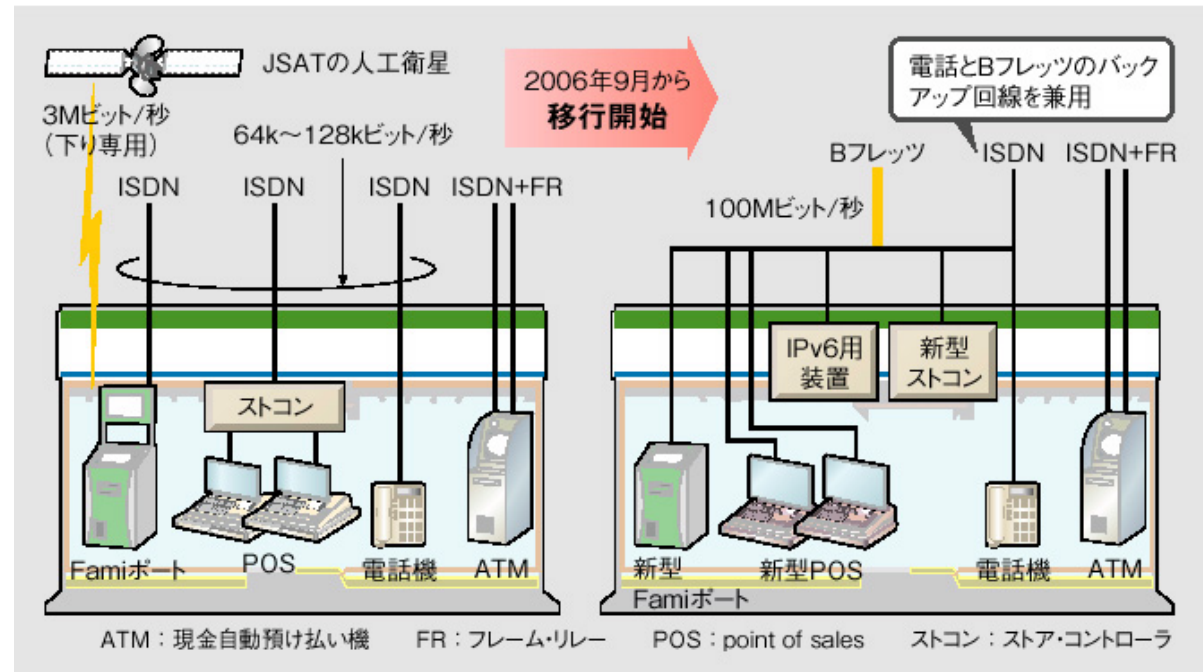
JSATの人工衛星

3Mビット/秒
（下り専用）

64k～128kビット/秒

ISDN ISDN ISDN ISDN+FR

ストコン

Famiポート POS 電話機 ATM

2006年9月から
移行開始

電話とBフレッツのバックアップ回線を兼用

Bフレッツ ISDN ISDN+FR

100Mビット/秒

IPv6用装置

新型ストコン

新型Famiポート 新型POS 電話機 ATM

ATM：現金自動預け払い機 FR：フレーム・リレー POS：point of sales ストコン：ストア・コントローラ